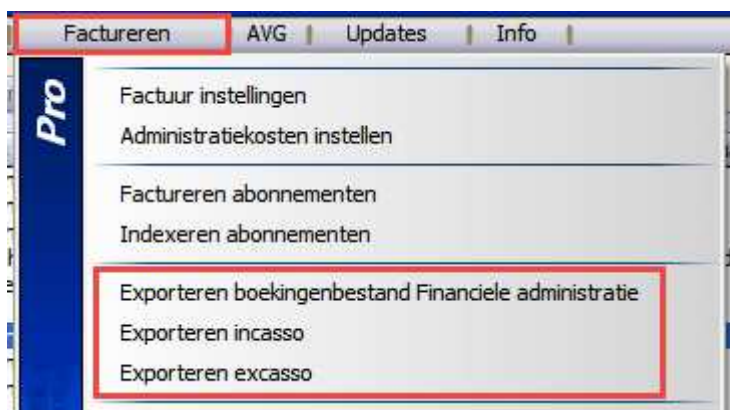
Factureren | AVG | Updates | Info |

Pro

Factuur instellingen
Administratiekosten instellen

Factureren abonnementen
Indexeren abonnementen

Exporteren boekingenbestand Financiele administratie
Exporteren incasso
Exporteren excasso